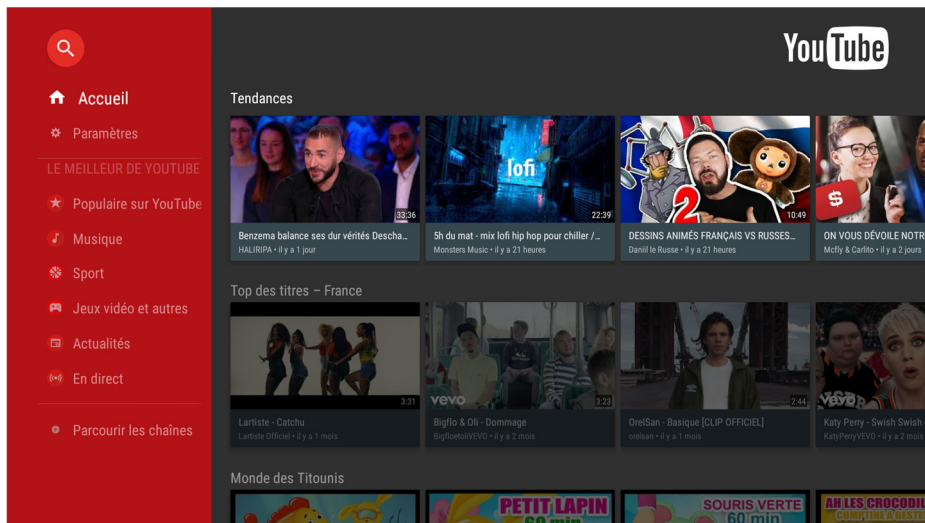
Accueil

Paramètres

LE MEILLEUR DE YOUTUBE

Populaire sur YouTube

Musique

Sport

Jeux vidéo et autres

Actualités

En direct

Parcourir les chaînes

YouTube

Tendances

lofi

33:36
Benzema balance ses dur vérités Descha...
HALIRIPA • il y a 1 jour

22:39
5h du mat - mix lofi hip hop pour chiller /...
Monsters Music • il y a 21 heures

2
10:49
DESSINS ANIMÉS FRANÇAIS VS RUSSES...
Daniil le Russe • il y a 21 heures

$
ON VOUS DÉVOILE NOTR
Mcfly & Carlito • il y a 2 jours

Top des titres – France

3:31
Lartiste - Catchu
Lartiste Officiel • il y a 1 mois

vevo
3:23
Bigflo & Oli - Dommage
BigfloetoliVEVO • il y a 2 mois

2:44
OrelSan - Basique [CLIP OFFICIEL]
orelsan • il y a 1 mois

vevo
Katy Perry - Swish Swish
KatyPerryVEVO • il y a 2 mois

Monde des Titounis

PETIT LAPIN
60 min

SOURIS VERTE
60 min

AH LES CROCODILE
COMPTINE À GESTE